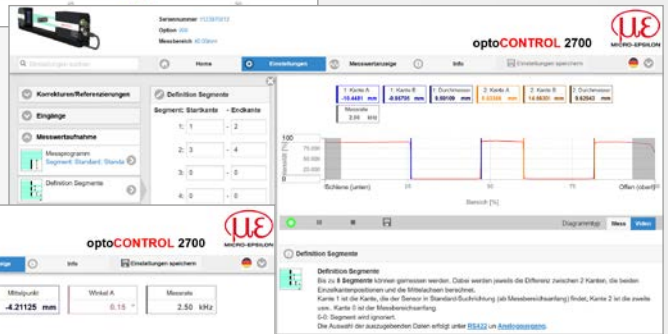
Seriennummer 1123870012
Option 200
Messbereich 40.00mm

optoCONTROL 2700

MICRO-EPSILON

Einstellungen suchen

Home

Einstellungen

Messwertanzeige

Info

Einstellungen speichern

Korrekturen/Referenzierungen

Eingänge

Messwertaufnahme

Messprogramm
Segment: Standard; Standa

Definition Segmente

Definition Segmente

Segment: Startkante - Endkante

1: 1 - 2

2: 3 - 4

3: 0 - 0

4: 0 - 0

| 1. Kante A | 1. Kante B | 1. Durchmesser | 2. Kante A | 2. Kante B | 2. Durchmesser |
|---|---|---|---|---|---|
| -10.4401 mm | -0.93701 mm | 9.50109 mm | 5.02368 mm | 14.6630 mm | 9.62943 mm |

Messrate
2.50 kHz

100

75.000

50.000

25.000

Intensität [%]

Schleier (unten)

25

50

75

Offen (oben)

Bereich [%]

Diagrammtyp

Messwert

Video

optoCONTROL 2700

MICRO-EPSILON

Info

Einstellungen speichern

Mittelpunkt
-4.21125 mm

Winkel A
0.15 °

Messrate
2.50 kHz

Definition Segmente

Definition Segmente
Bis zu 8 Segmente können gemessen werden. Dabei werden jeweils die Differenz zwischen 2 Kanten, die beiden Einzelkantenpositionen und die Mittelachsen berechnet.
Kante 1 ist die Kante, die der Sensor in Standard-Suchrichtung (ab Messbereichsanfang) findet, Kante 2 ist die zweite usw. Kante 0 ist der Messbereichsanfang.
0-0: Segment wird ignoriert.
Die Auswahl der auszugebenden Daten erfolgt unter RS422 und Analogausgang.